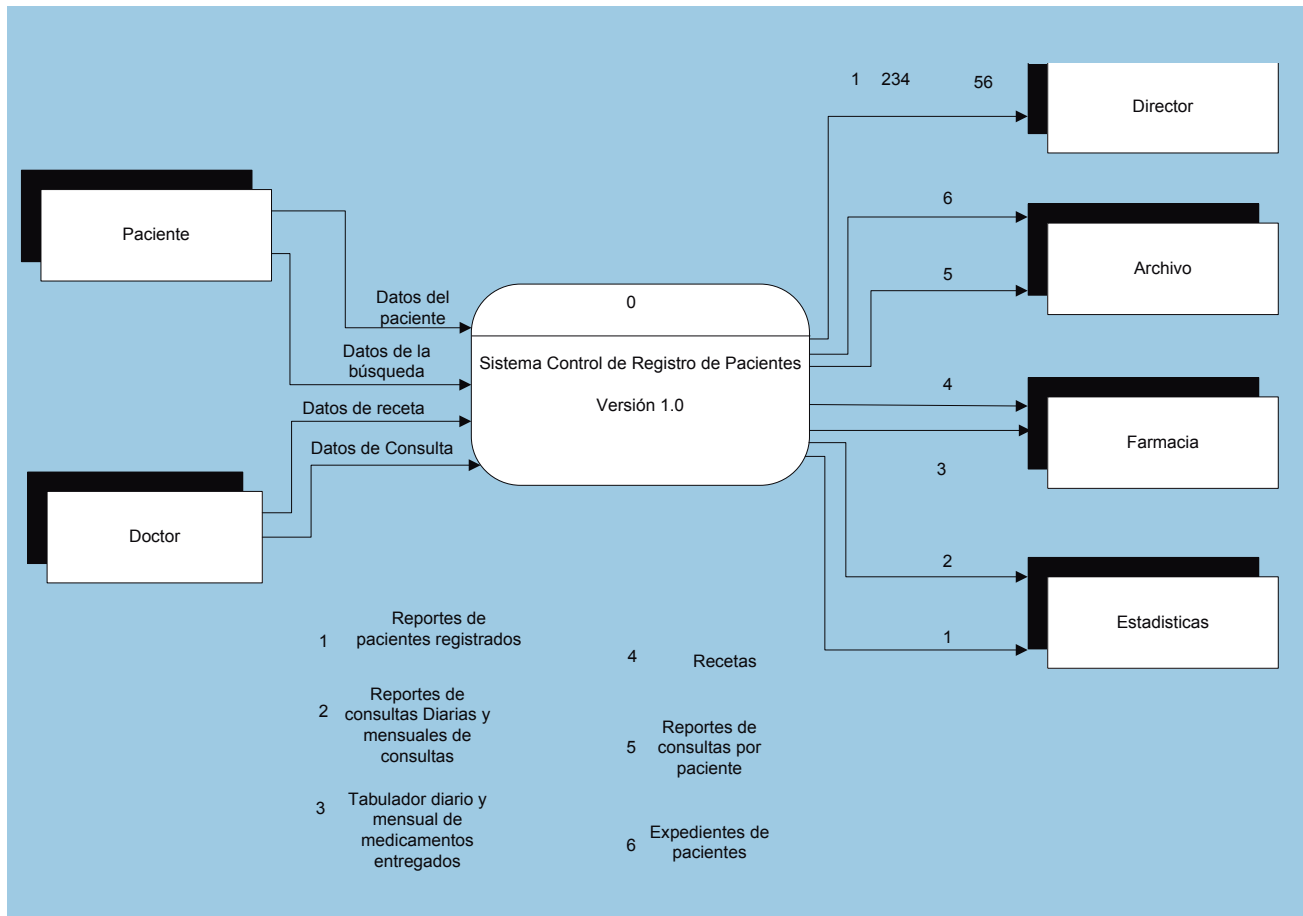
Paciente

Doctor

Datos del paciente

Datos de la búsqueda

Datos de receta

Datos de Consulta

0

Sistema Control de Registro de Pacientes

Versión 1.0

1 234 56

Director

6

Archivo

5

4

Farmacia

3

2

Estadisticas

1

1 Reportes de pacientes registrados

2 Reportes de consultas Diarias y mensuales de consultas

3 Tabulador diario y mensual de medicamentos entregados

4 Recetas

5 Reportes de consultas por paciente

6 Expedientes de pacientes